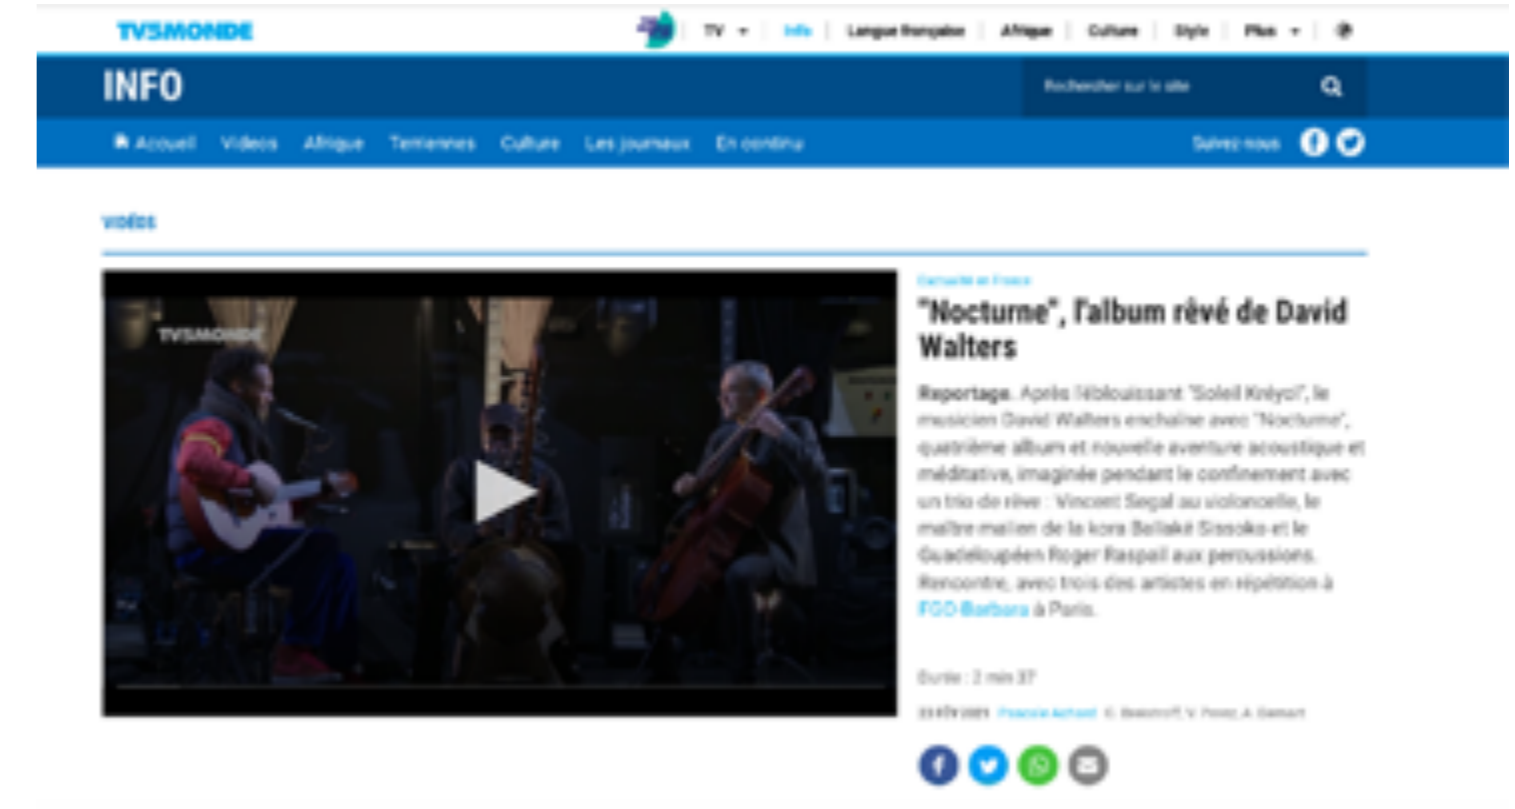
TV5MONDE

TV | Info | Langue française | Afrique | Culture | Style | Plus

INFO

Rechercher sur le site

Accueil Vidéos Afrique Terriennes Culture Les journaux En continu

Suivez-nous

VIDÉOS

TV5MONDE

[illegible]

"Nocturne", l'album rêvé de David Walters

Reportage. Après l'éblouissant "Soleil Kréyol", le musicien David Walters enchaîne avec "Nocturne", quatrième album et nouvelle aventure acoustique et méditative, imaginée pendant le confinement avec un trio de rêve : Vincent Segal au violoncelle, le maître malien de la kora Ballaké Sissoko et le Guadeloupéen Roger Raspail aux percussions. Rencontre, avec trois des artistes en répétition à FGO-Barbara à Paris.

Durée : 2 min 37

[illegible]